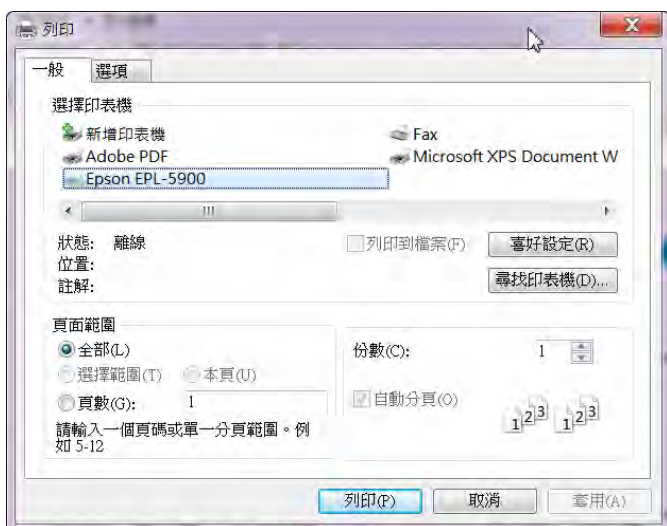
列印

一般　選項

選擇印表機

新增印表機
Adobe PDF
Epson EPL-5900
Fax
Microsoft XPS Document W

狀態:　離線
位置:
註解:

列印到檔案(F)
喜好設定(R)
尋找印表機(D)...

頁面範圍
全部(L)
選擇範圍(T)　本頁(U)
頁數(G):　1
請輸入一個頁碼或單一分頁範圍。例如 5-12

份數(C):　1
自動分頁(O)
$1^{2^3}$　$1^{2^3}$

列印(P)　取消　套用(A)